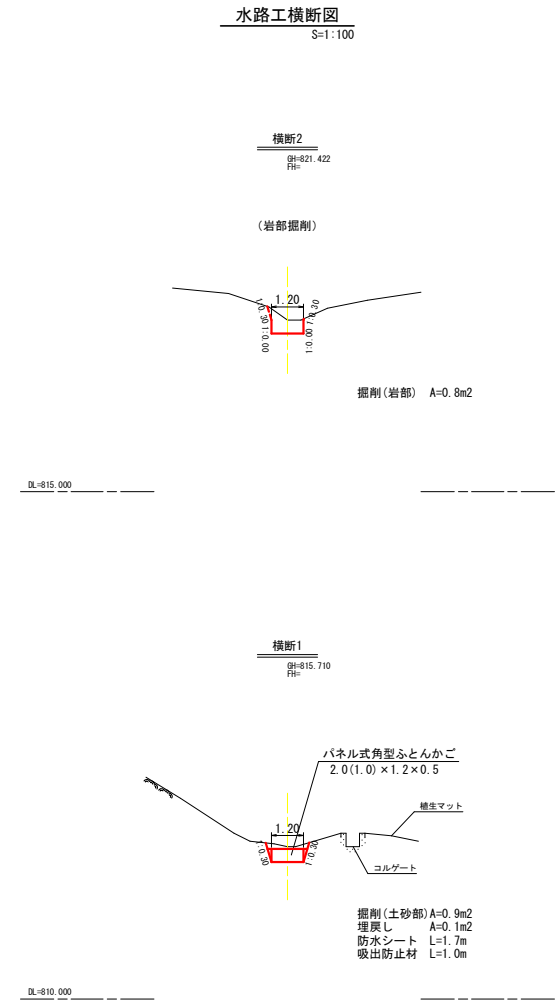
水路工横断図
S=1:100

横断2
GH=821.422
FH=

(岩部掘削)

1.20
1:0.30
1:0.00
1:0.00
1:0.30

掘削(岩部) A=0.8m2

DL=815.000

横断1
GH=815.710
FH=

パネル式角型ふとんかご
2.0(1.0)×1.2×0.5

植生マット

1.20
1:0.30
1:0.30

コルゲート

掘削(土砂部) A=0.9m2
埋戻し A=0.1m2
防水シート L=1.7m
吸出防止材 L=1.0m

DL=810.000